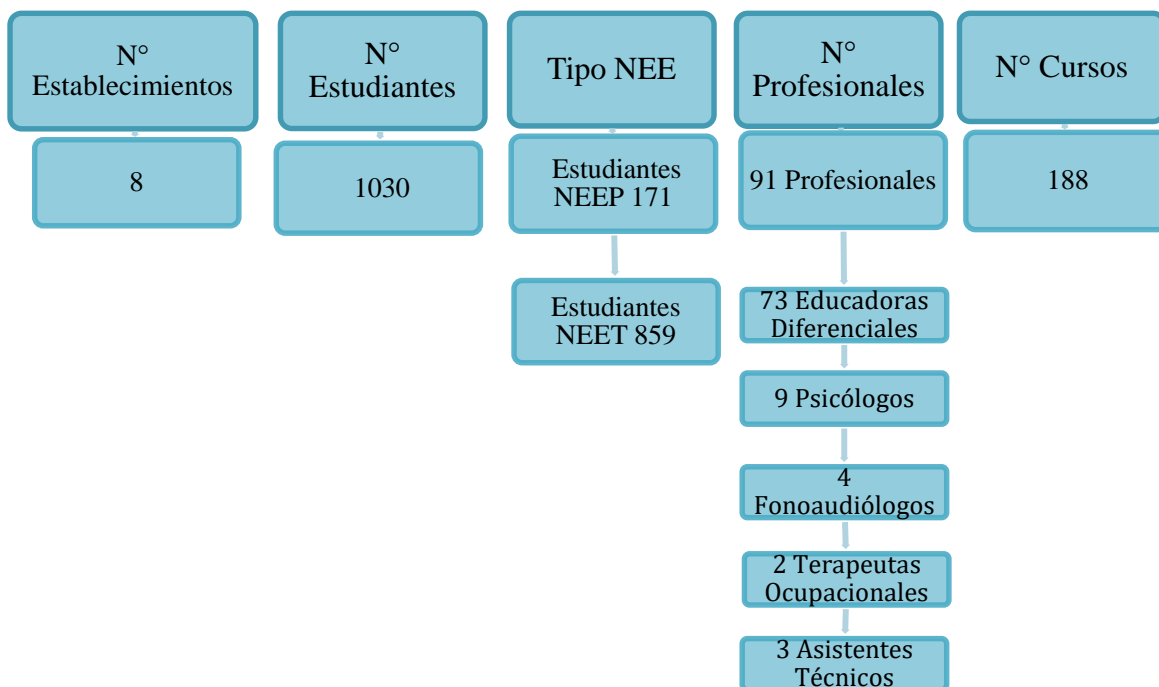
N° Establecimientos

8

N° Estudiantes

1030

Tipo NEE

Estudiantes NEEP 171

Estudiantes NEET 859

N° Profesionales

91 Profesionales

73 Educadoras Diferenciales

9 Psicólogos

4 Fonoaudiólogos

2 Terapeutas Ocupacionales

3 Asistentes Técnicos

N° Cursos

188